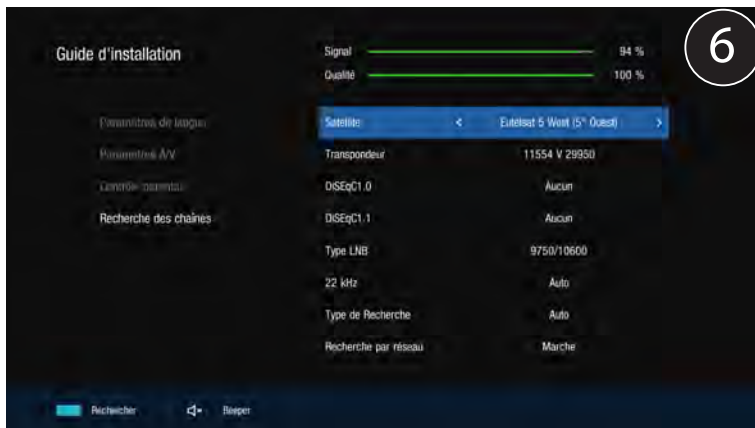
6

Guide d'installation

Signal 94 %
Qualité 100 %

Paramètres de langue
Paramètres A/V
Contrôle parental
Recherche des chaînes

| | |
|---|---|
| Satellite | < Eutelsat 5 West (5° Ouest) > |
| Transpondeur | 11554 V 29950 |
| DiSEqC1.0 | Aucun |
| DiSEqC1.1 | Aucun |
| Type LNB | 9750/10600 |
| 22 kHz | Auto |
| Type de Recherche | Auto |
| Recherche par réseau | Marche |

Rechercher Beeper